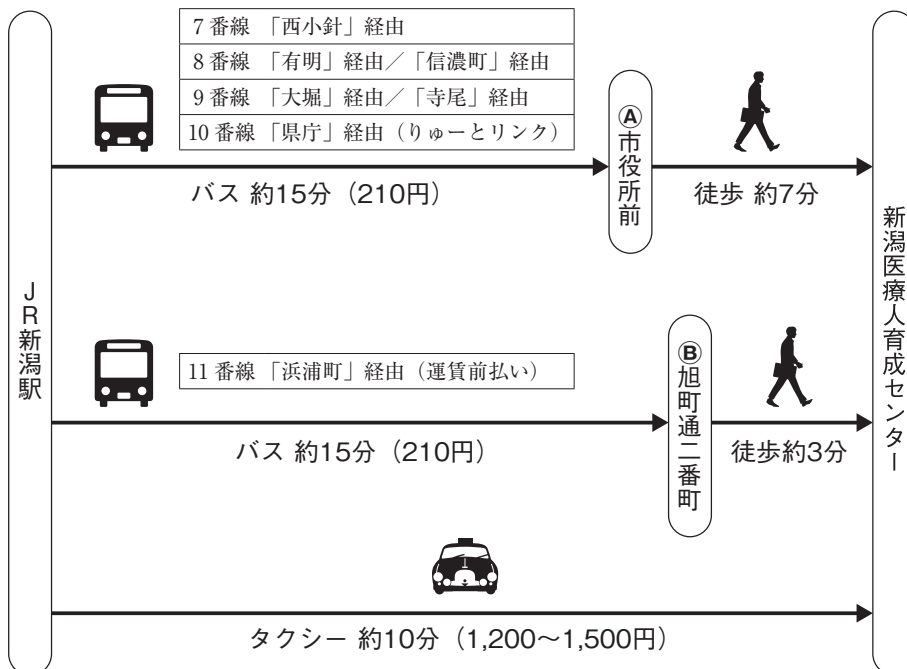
JR新潟駅

7番線 「西小針」経由
8番線 「有明」経由／「信濃町」経由
9番線 「大堀」経由／「寺尾」経由
10番線 「県庁」経由（りゅーとリンク）

バス 約15分（210円）

Ⓐ市役所前

徒歩 約7分

11番線 「浜浦町」経由（運賃前払い）

バス 約15分（210円）

Ⓑ旭町通二番町

徒歩約3分

タクシー 約10分（1,200～1,500円）

新潟医療人育成センター